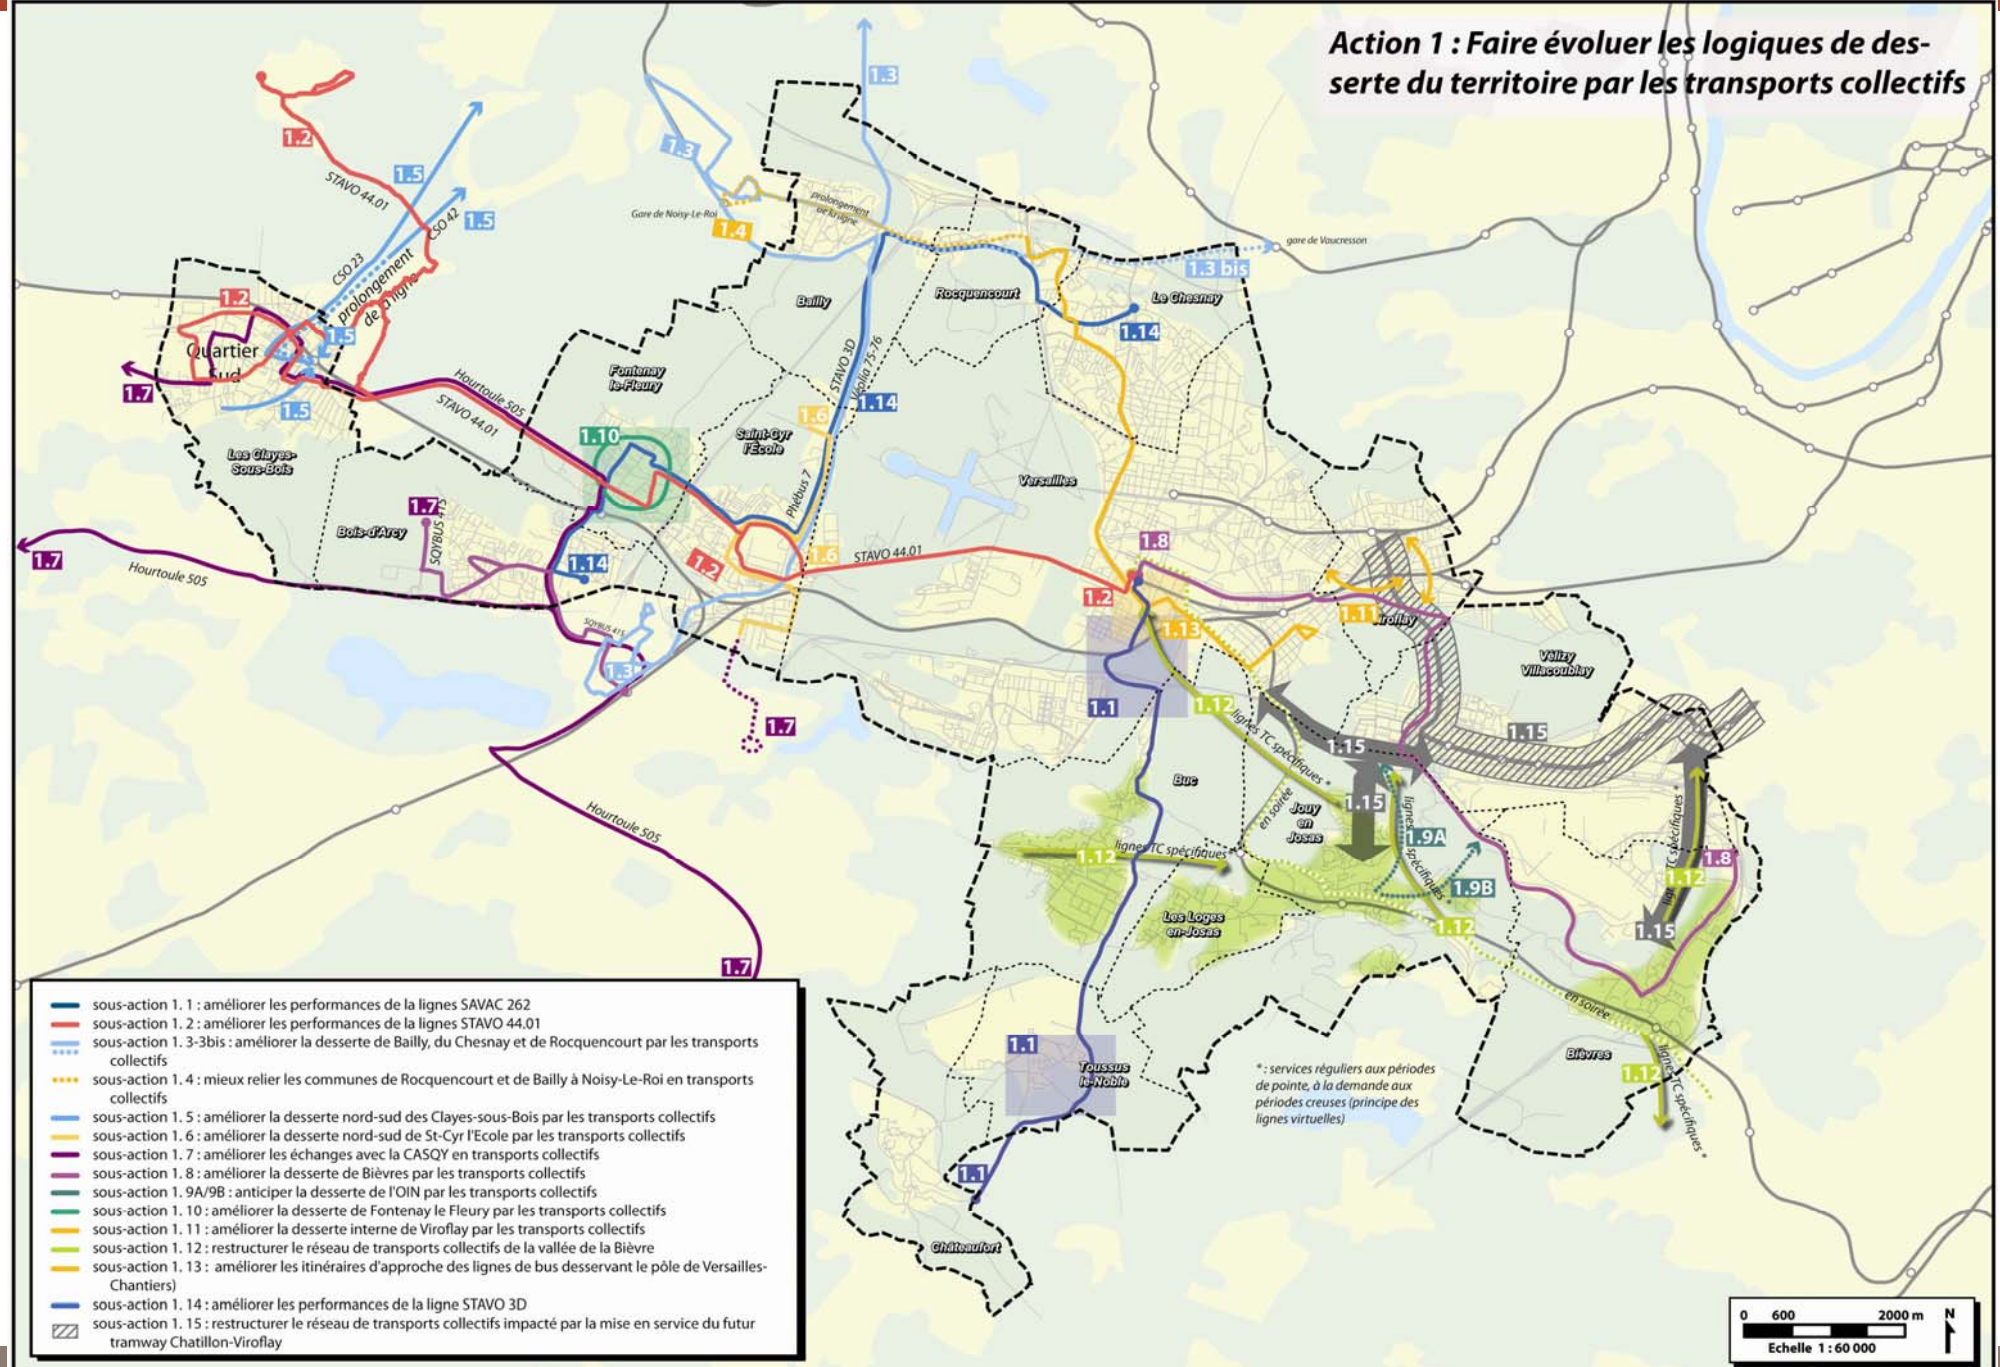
Action 1 : Faire évoluer les logiques de desserte du territoire par les transports collectifs

1.2
STAVO 44.01
1.5
1.5
CSO 42
CSO 23
prolongement de ligne
1.2
1.5
Quartier Sud
1.7
1.5
Les Clayes-Sous-Bois
Hourtoule 505
STAVO 44.01
Bois-d'Arcy
1.7
SQYBUS 415
1.7
Hourtoule 505
1.14
SQYBUS 415
1.3
1.7
Hourtoule 505
1.7
1.3
1.3
Gare de Noisy-Le-Roi
prolongement de la ligne
1.4
1.3
Bailly
Rocquencourt
1.3 bis
gare de Vaucresson
Le Chesnay
1.14
Fontenay le-Fleury
1.10
Saint-Cyr l'Ecole
STAVO 3D
Mobilia 75-76
1.6
1.14
Phébus 7
1.2
1.6
STAVO 44.01
Versailles
1.8
1.2
1.13
1.11
Viroflay
Vélizy Villacoublay
1.1
1.12
lignes TC spécifiques*
1.15
1.15
1.15
Buc
en soirée
Jouy en Josas
1.15
lignes TC spécifiques*
1.9A
1.9B
1.12
lignes TC spécifiques*
Les Loges en-Josas
1.12
1.8
1.12
lignes TC spécifiques*
1.15
en soirée
Bièvres
1.12
lignes TC spécifiques*
1.1
Toussus le-Noble
1.1
Châteaufort

*: services réguliers aux périodes de pointe, à la demande aux périodes creuses (principe des lignes virtuelles)

sous-action 1. 1 : améliorer les performances de la lignes SAVAC 262
sous-action 1. 2 : améliorer les performances de la lignes STAVO 44.01
sous-action 1. 3-3bis : améliorer la desserte de Bailly, du Chesnay et de Rocquencourt par les transports collectifs
sous-action 1. 4 : mieux relier les communes de Rocquencourt et de Bailly à Noisy-Le-Roi en transports collectifs
sous-action 1. 5 : améliorer la desserte nord-sud des Clayes-sous-Bois par les transports collectifs
sous-action 1. 6 : améliorer la desserte nord-sud de St-Cyr l'Ecole par les transports collectifs
sous-action 1. 7 : améliorer les échanges avec la CASQY en transports collectifs
sous-action 1. 8 : améliorer la desserte de Bièvres par les transports collectifs
sous-action 1. 9A/9B : anticiper la desserte de l'OIN par les transports collectifs
sous-action 1. 10 : améliorer la desserte de Fontenay le Fleury par les transports collectifs
sous-action 1. 11 : améliorer la desserte interne de Viroflay par les transports collectifs
sous-action 1. 12 : restructurer le réseau de transports collectifs de la vallée de la Bièvre
sous-action 1. 13 : améliorer les itinéraires d'approche des lignes de bus desservant le pôle de Versailles-Chantiers)
sous-action 1. 14 : améliorer les performances de la ligne STAVO 3D
sous-action 1. 15 : restructurer le réseau de transports collectifs impacté par la mise en service du futur tramway Chatillon-Viroflay

0 600 2000 m
Echelle 1 : 60 000
N